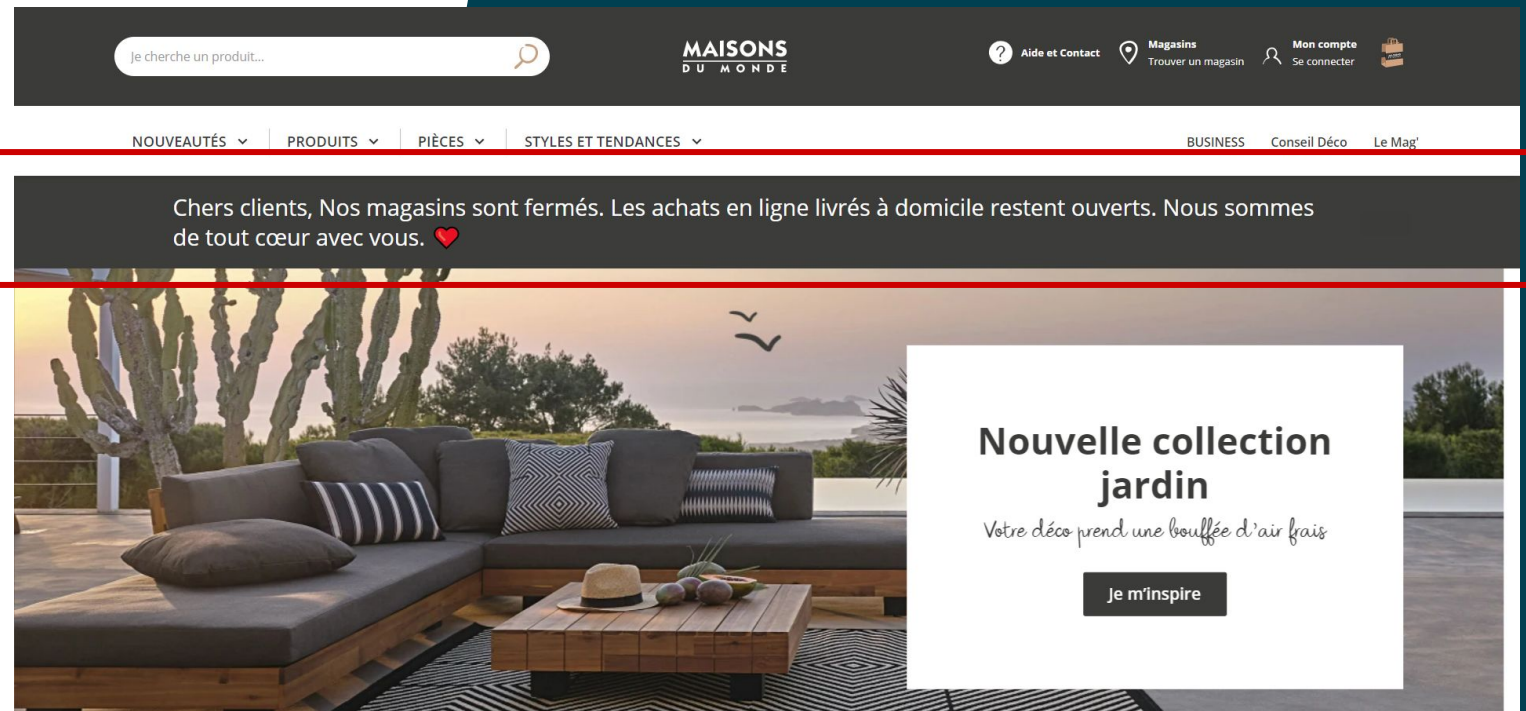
Je cherche un produit...

MAISONS
DU MONDE

Aide et Contact Magasins Trouver un magasin Mon compte Se connecter

NOUVEAUTÉS PRODUITS PIÈCES STYLES ET TENDANCES BUSINESS Conseil Déco Le Mag'

Chers clients, Nos magasins sont fermés. Les achats en ligne livrés à domicile restent ouverts. Nous sommes de tout cœur avec vous.

Nouvelle collection jardin

Votre déco prend une bouffée d'air frais

Je m'inspire